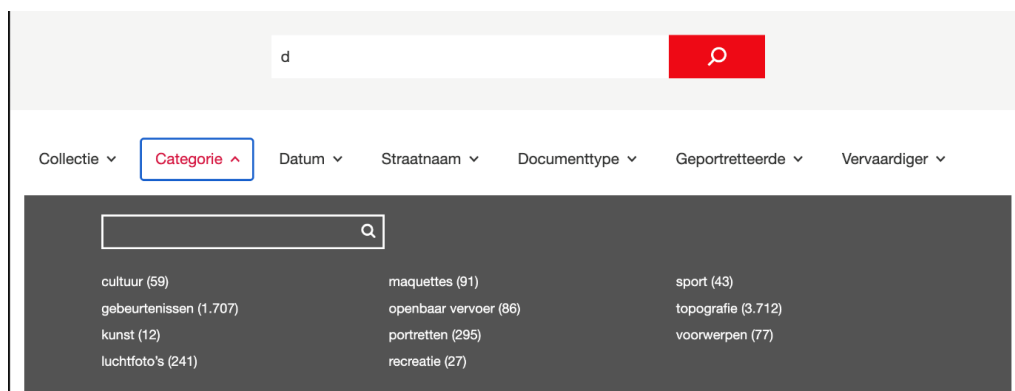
d

Collectie Categorie Datum Straatnaam Documenttype Geportretteerde Vervaardiger

cultuur (59)
gebeurtenissen (1.707)
kunst (12)
luchtfoto's (241)

maquettes (91)
openbaar vervoer (86)
portretten (295)
recreatie (27)

sport (43)
topografie (3.712)
voorwerpen (77)